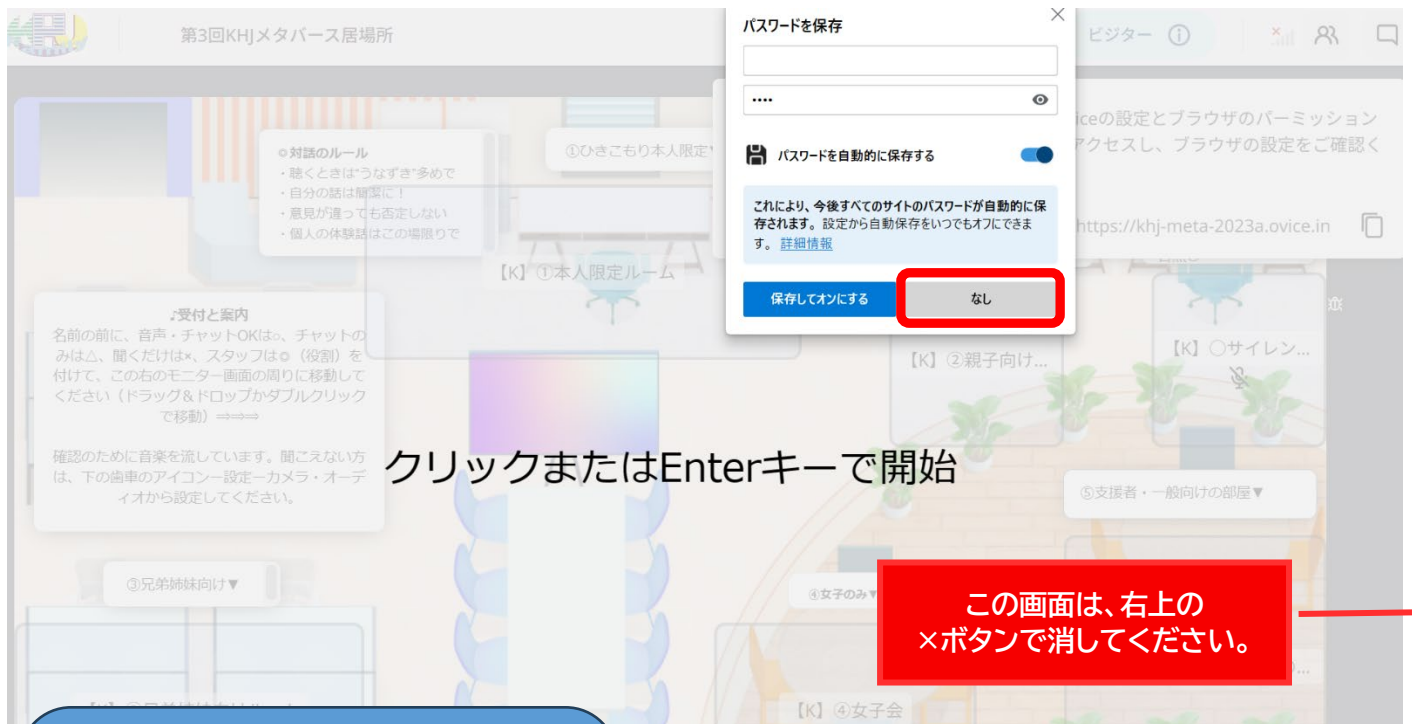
第3回KHJメタバース居場所

ビジター

パスワードを保存

••••

パスワードを自動的に保存する

これにより、今後すべてのサイトのパスワードが自動的に保存されます。設定から自動保存をいつでもオフにできます。詳細情報

保存してオンにする

なし

iceの設定とブラウザのパーミッション
アクセスし、ブラウザの設定をご確認く

https://khj-meta-2023a.ovice.in

◎対話のルール
・聴くときは"うなずき"多めで
・自分の話は簡潔に！
・意見が違っても否定しない
・個人の体験談はこの場限りで

①ひきこもり本人限定

【K】①本人限定ルーム

♪受付と案内
名前の前に、音声・チャットOKは○、チャットのみは△、聞くだけは×、スタッフは◎（役割）を付けて、この右のモニター画面の周りに移動してください（ドラッグ＆ドロップかダブルクリックで移動）⇒⇒⇒

確認のために音楽を流しています。聞こえない方は、下の歯車のアイコンー設定ーカメラ・オーディオから設定してください。

【K】②親子向け...

【K】〇サイレン...

クリックまたはEnterキーで開始

⑤支援者・一般向けの部屋▼

③兄弟姉妹向け▼

④女子のみ▼

この画面は、右上の
×ボタンで消してください。

【K】④女子会